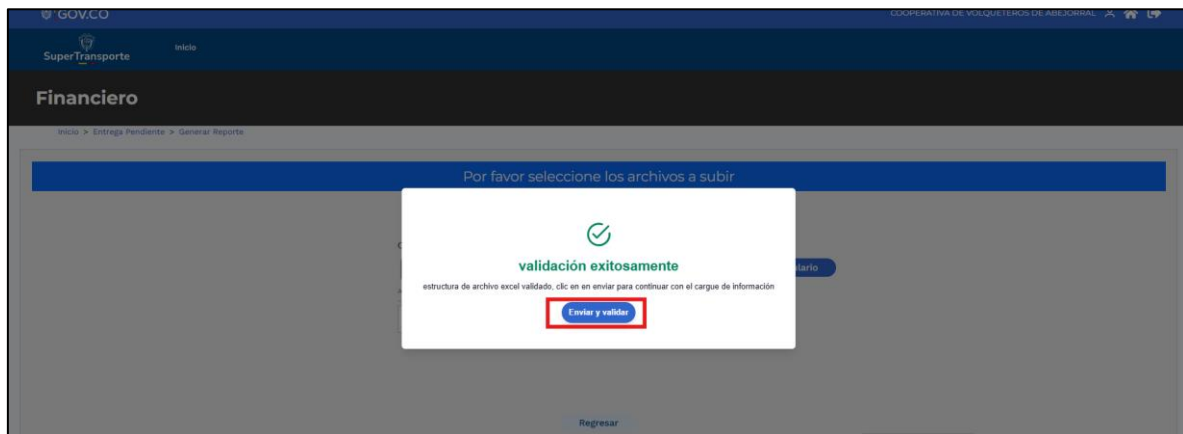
GOV.CO

COOPERATIVA DE VOLQUETEROS DE ABEJORRAL

SuperTransporte

Inicio

Financiero

Inicio > Entrega Pendiente > Generar Reporte

Por favor seleccione los archivos a subir

validación exitosamente

estructura de archivo excel validado, clic en en enviar para continuar con el cargue de información

Enviar y validar

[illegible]lario

Regresar